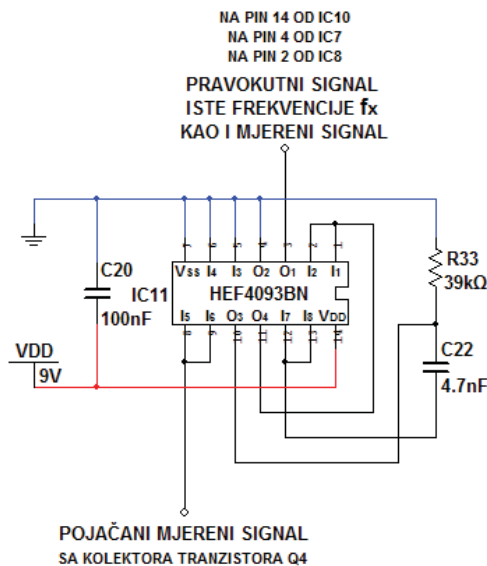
NA PIN 14 OD IC10
NA PIN 4 OD IC7
NA PIN 2 OD IC8

PRAVOKUTNI SIGNAL
ISTE FREKVENCIJE fx
KAO I MJERENI SIGNAL

C20
100nF
IC11

$V_{SS}$ $I_4$ $I_3$ $O_2$ $O_1$ $I_2$ $I_1$
HEF4093BN
$I_5$ $I_6$ $O_3$ $O_4$ $I_7$ $I_8$ $V_{DD}$

R33
39kΩ

C22
4.7nF

VDD
9V

POJAČANI MJERENI SIGNAL
SA KOLEKTORA TRANZISTORA Q4